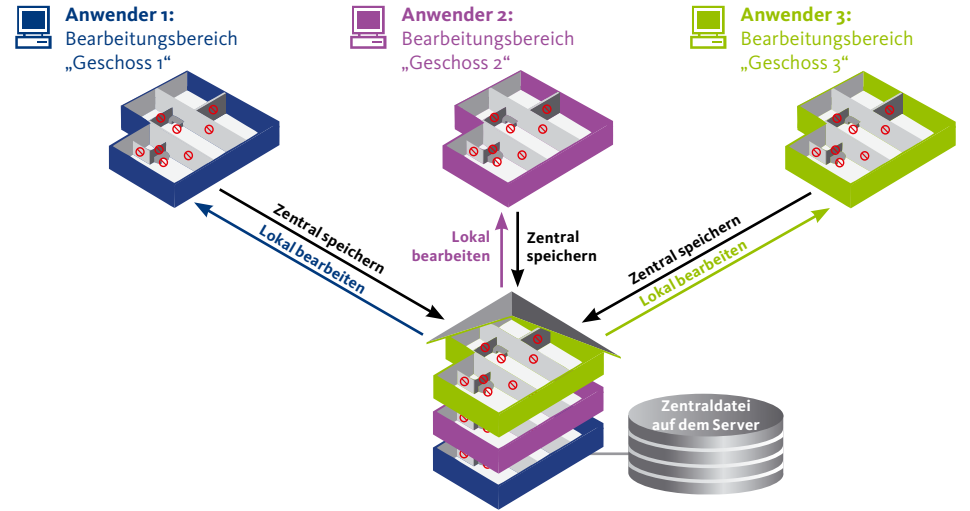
Anwender 1:
Bearbeitungsbereich
„Geschoss 1“

Anwender 2:
Bearbeitungsbereich
„Geschoss 2“

Anwender 3:
Bearbeitungsbereich
„Geschoss 3“

Zentral speichern
Lokal bearbeiten

Lokal bearbeiten

Zentral speichern

Zentral speichern
Lokal bearbeiten

Zentraldatei auf dem Server